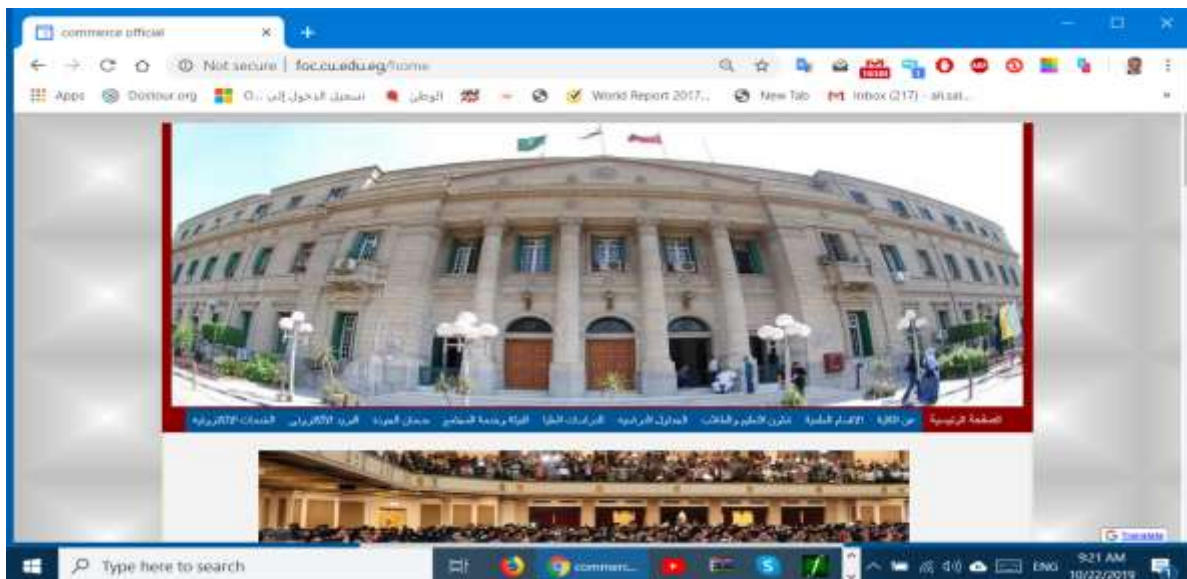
commerce official

Not secure | foc.cu.edu.eg/home

Apps Dostour.org تسجيل الدخول إلى ...O الوطن World Report 2017... New Tab Inbox (217) - ali.sal...

الصفحة الرئيسية عن الكلية الاقسام العلمية شئون التعليم والطلاب الدراسات العليا المداول الدراسية الدراسات العليا الجودة وخدمة المجتمع ضمان الجودة البريد الالكتروني الخدمات الالكترونية

Translate

Type here to search

commerc...

ENG 9:21 AM 10/22/2019